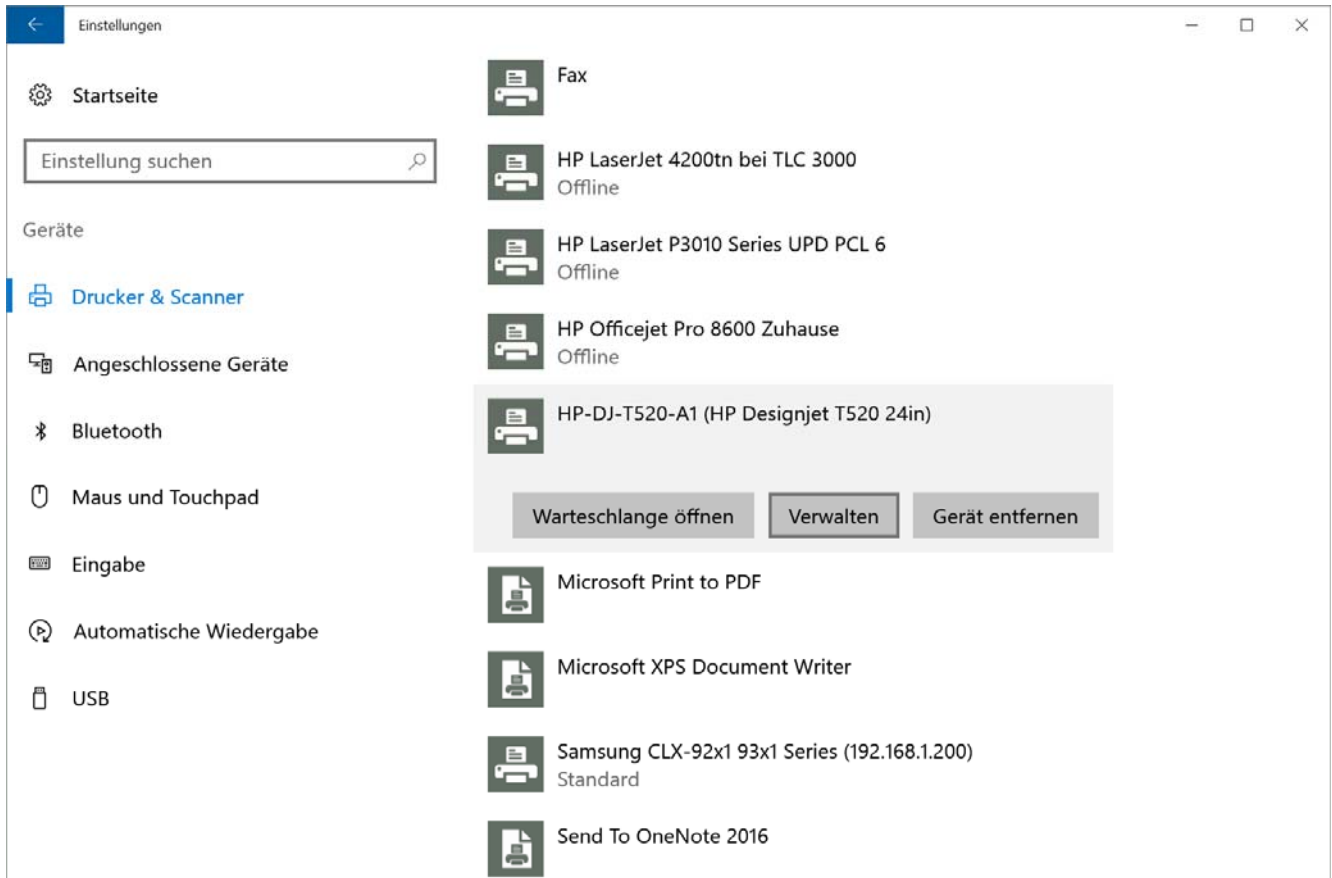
Einstellungen

Startseite

Einstellung suchen

Geräte

Drucker & Scanner

Angeschlossene Geräte

Bluetooth

Maus und Touchpad

Eingabe

Automatische Wiedergabe

USB

Fax

HP LaserJet 4200tn bei TLC 3000
Offline

HP LaserJet P3010 Series UPD PCL 6
Offline

HP Officejet Pro 8600 Zuhause
Offline

HP-DJ-T520-A1 (HP Designjet T520 24in)

Warteschlange öffnen | Verwalten | Gerät entfernen

Microsoft Print to PDF

Microsoft XPS Document Writer

Samsung CLX-92x1 93x1 Series (192.168.1.200)
Standard

Send To OneNote 2016